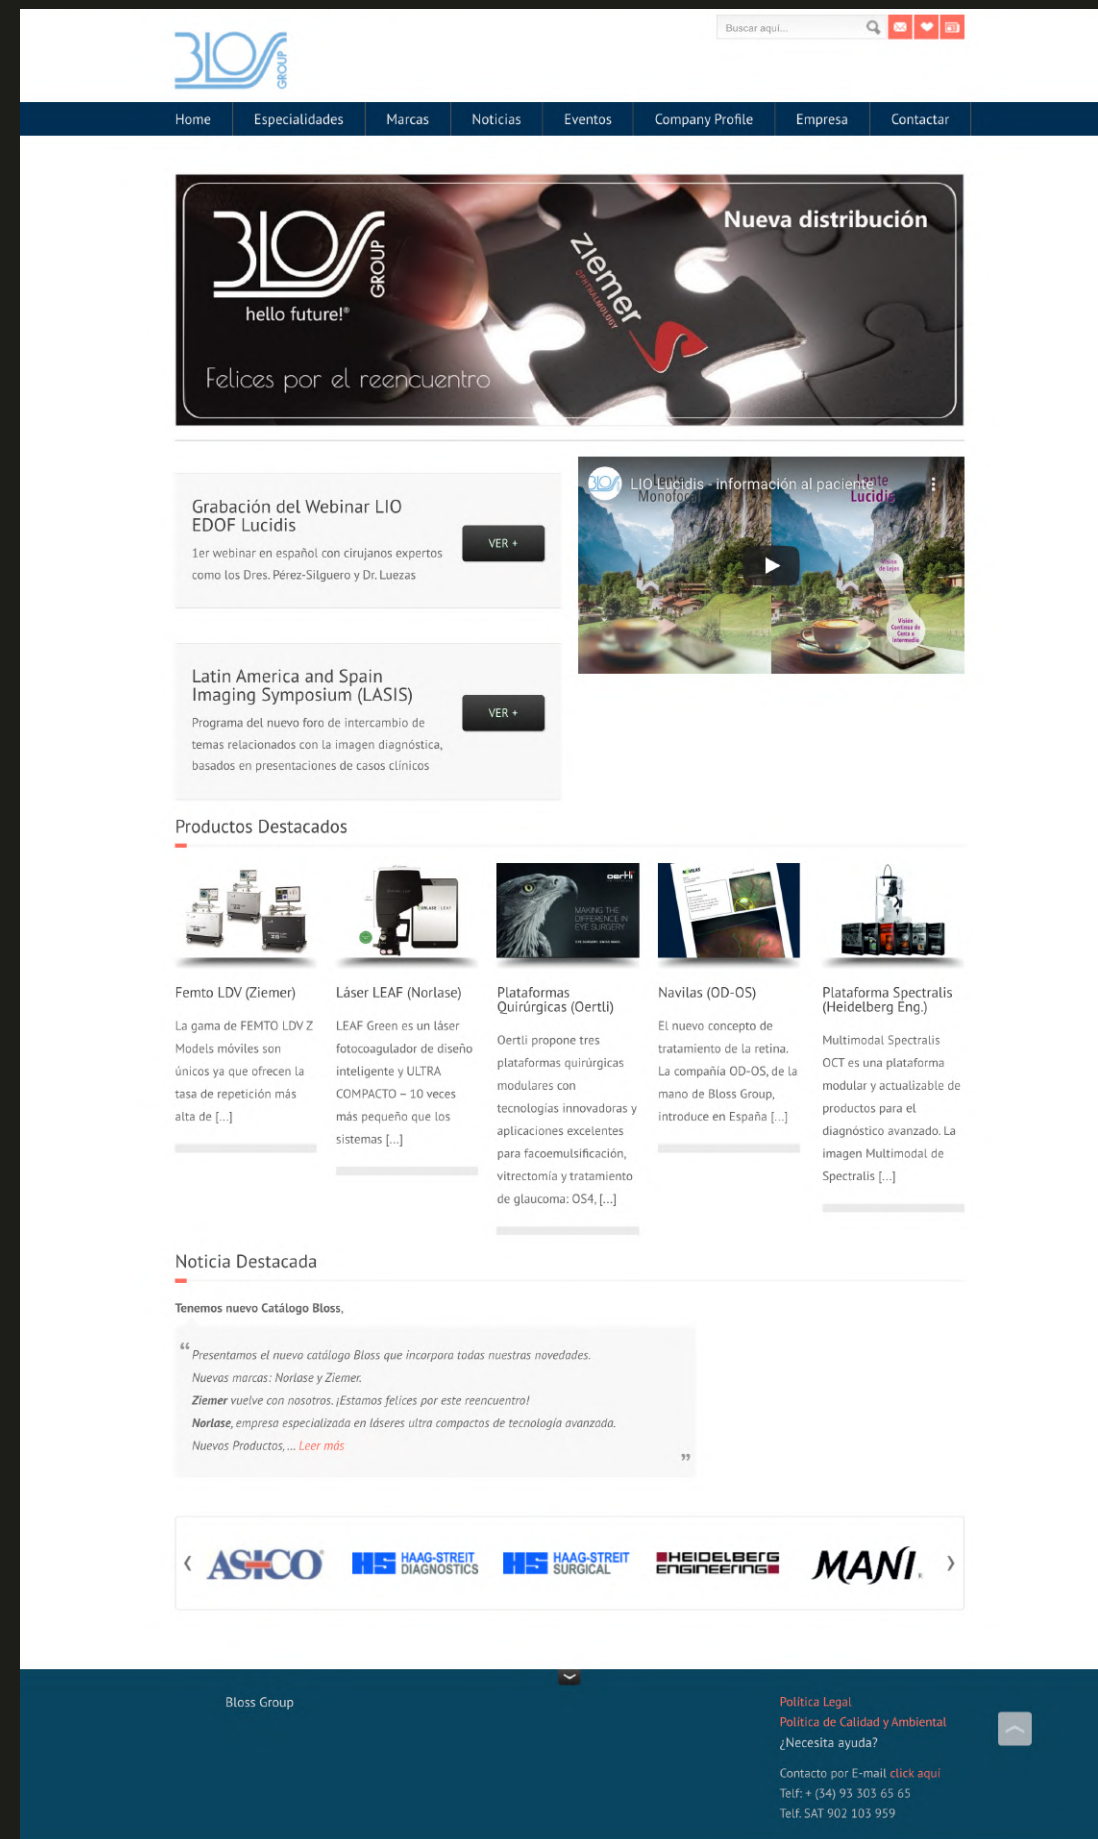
BLOS GROUP

Buscar aquí...

Home | Especialidades | Marcas | Noticias | Eventos | Company Profile | Empresa | Contactar

BLOS GROUP hello future!®

Ziemer OPHTHALMOLOGY

Nueva distribución

Felices por el reencuentro

Grabación del Webinar LIO EDOF Lucidis

1er webinar en español con cirujanos expertos como los Dres. Pérez-Silguero y Dr. Luezas

VER +

LIO Lucidis - información al paciente

Monofocal

Lucidis

Latin America and Spain Imaging Symposium (LASIS)

Programa del nuevo foro de intercambio de temas relacionados con la imagen diagnóstica, basados en presentaciones de casos clínicos

VER +

Productos Destacados

Femto LDV (Ziemer)

La gama de FEMTO LDV Z Models móviles son únicos ya que ofrecen la tasa de repetición más alta de [...]

Láser LEAF (Norlase)

LEAF Green es un láser fotocoagulador de diseño inteligente y ULTRA COMPACTO – 10 veces más pequeño que los sistemas [...]

oertli

MAKING THE DIFFERENCE IN EYE SURGERY

Plataformas Quirúrgicas (Oertli)

Oertli propone tres plataformas quirúrgicas modulares con tecnologías innovadoras y aplicaciones excelentes para facoemulsificación, vitrectomía y tratamiento de glaucoma: OS4, [...]

Navilas (OD-OS)

El nuevo concepto de tratamiento de la retina. La compañía OD-OS, de la mano de Bloss Group, introduce en España [...]

Plataforma Spectralis (Heidelberg Eng.)

Multimodal Spectralis OCT es una plataforma modular y actualizable de productos para el diagnóstico avanzado. La imagen Multimodal de Spectralis [...]

Noticia Destacada

Tenemos nuevo Catálogo Bloss,

“ Presentamos el nuevo catálogo Bloss que incorpora todas nuestras novedades.
Nuevas marcas: Norlase y Ziemer.
Ziemer vuelve con nosotros. ¡Estamos felices por este reencuentro!
Norlase, empresa especializada en láseres ultra compactos de tecnología avanzada.
Nuevos Productos, ... Leer más ”

‹ ASICO HAAG-STREIT DIAGNOSTICS HAAG-STREIT SURGICAL HEIDELBERG ENGINEERING MANI ›

Bloss Group

Política Legal
Política de Calidad y Ambiental
¿Necesita ayuda?

Contacto por E-mail click aquí
Telf: + (34) 93 303 65 65
Telf. SAT 902 103 959